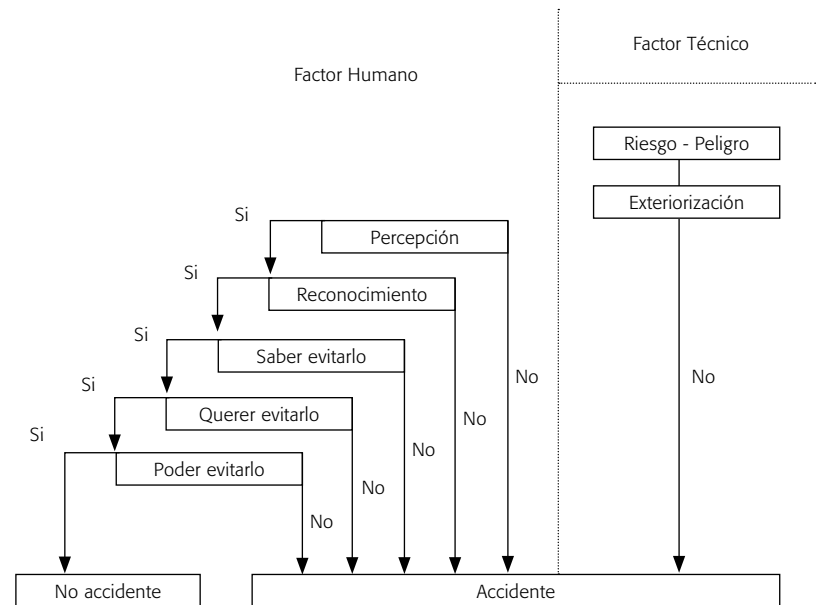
Factor Técnico

Factor Humano

Riesgo - Peligro

Exteriorización

Si

Percepción

Si

Reconocimiento

Si

Saber evitarlo

Si

Querer evitarlo

Si

Poder evitarlo

No

No

No

No

No

No

No accidente

Accidente